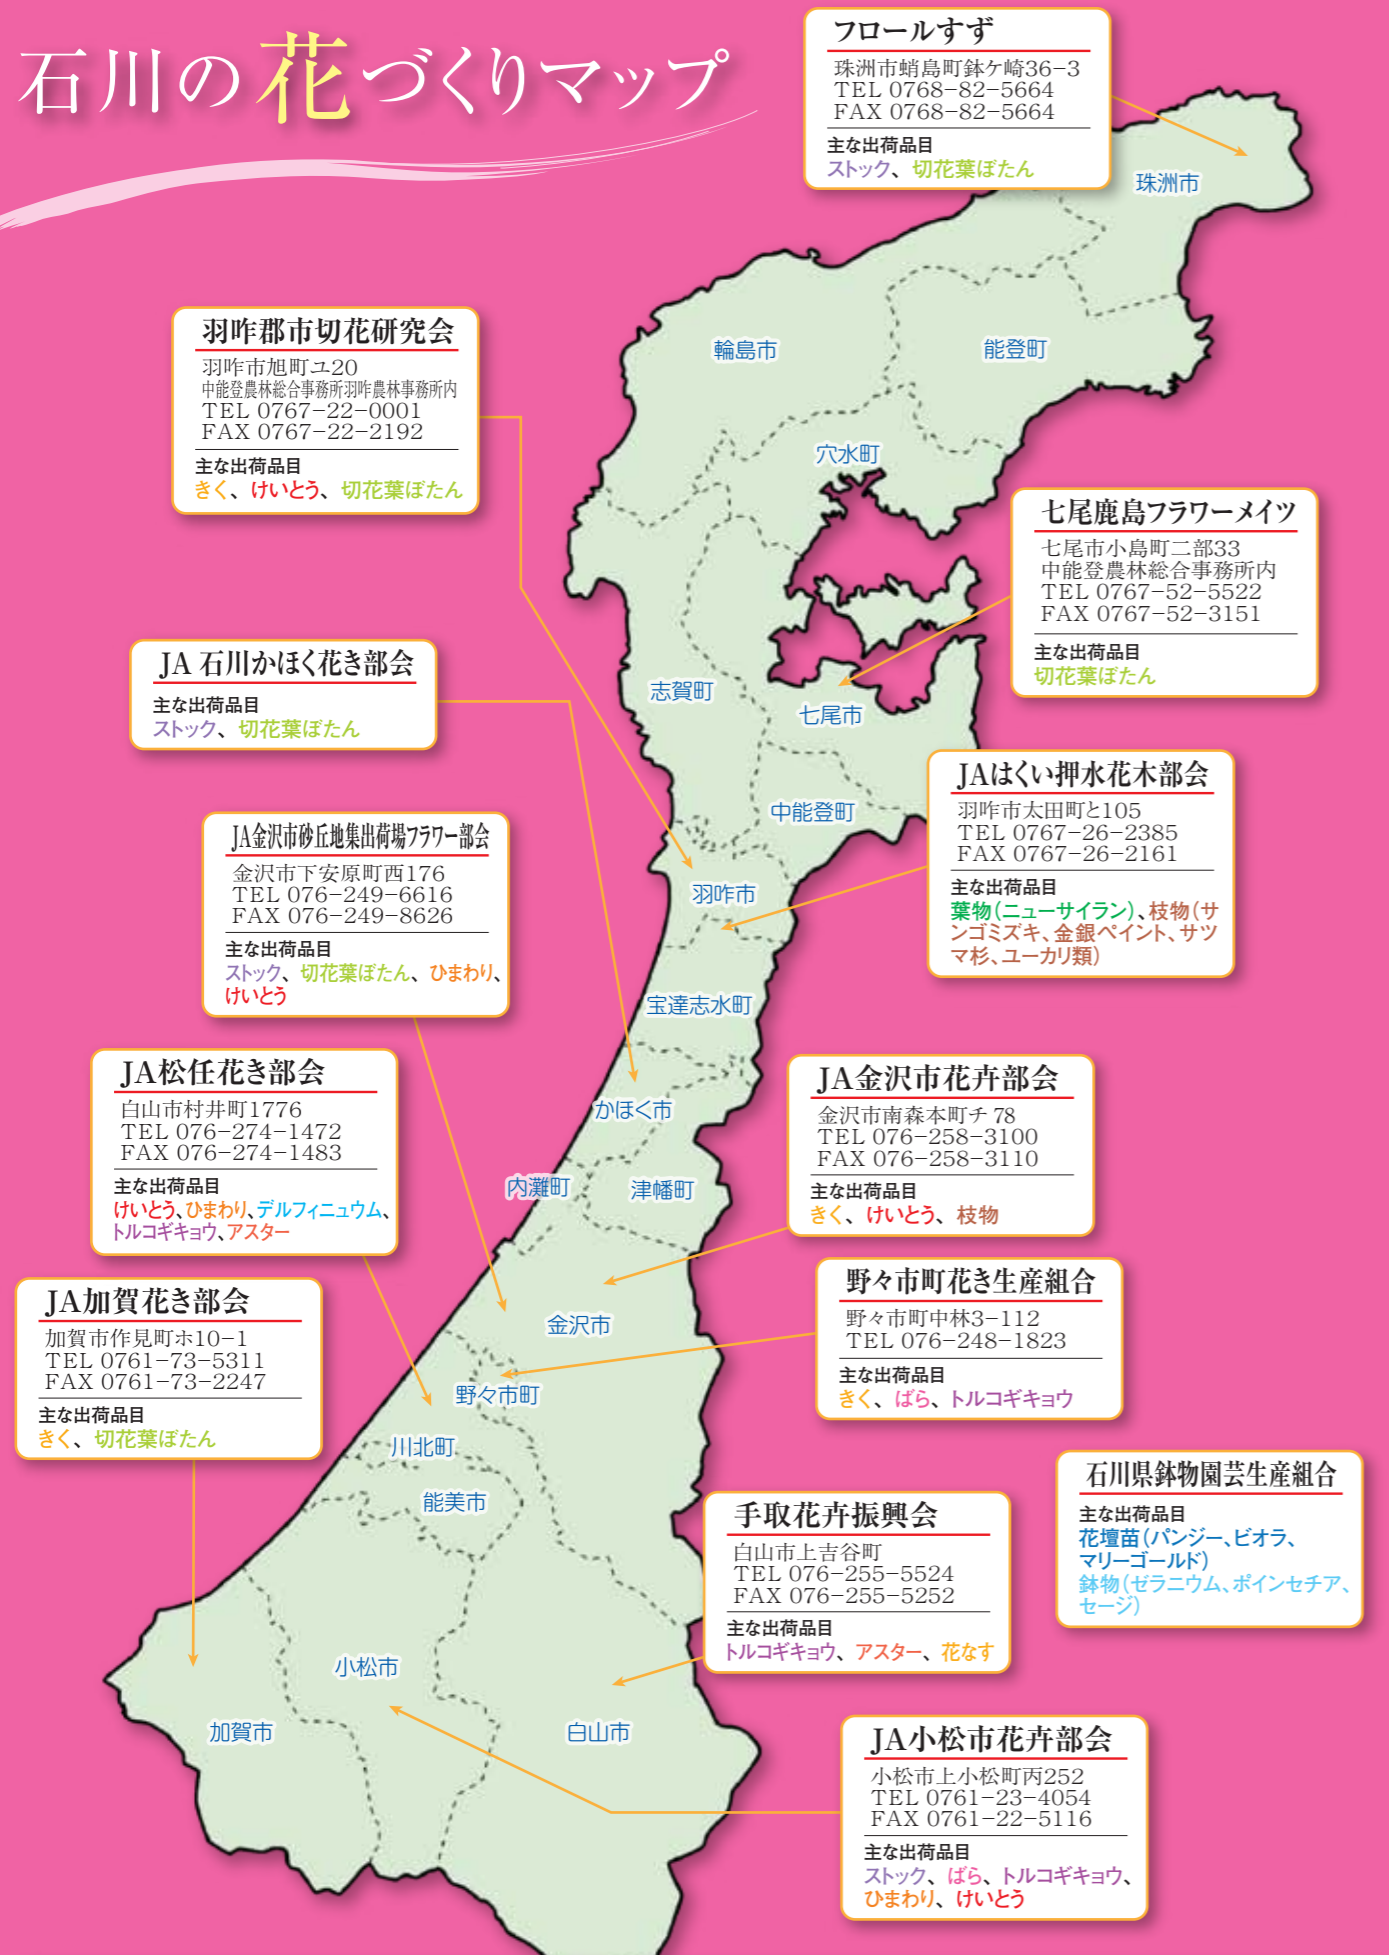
石川の花づくりマップ

フロールすず
珠洲市蛸島町鉢ケ崎36−3
TEL 0768−82−5664
FAX 0768−82−5664
主な出荷品目
ストック、切花葉ぼたん

珠洲市

羽咋郡市切花研究会
羽咋市旭町ユ20
中能登農林総合事務所羽咋農林事務所内
TEL 0767−22−0001
FAX 0767−22−2192
主な出荷品目
きく、けいとう、切花葉ぼたん

輪島市
能登町
穴水町

七尾鹿島フラワーメイツ
七尾市小島町二部33
中能登農林総合事務所内
TEL 0767−52−5522
FAX 0767−52−3151
主な出荷品目
切花葉ぼたん

JA 石川かほく花き部会
主な出荷品目
ストック、切花葉ぼたん

志賀町
七尾市

JAはくい押水花木部会
羽咋市太田町と105
TEL 0767−26−2385
FAX 0767−26−2161
主な出荷品目
葉物(ニューサイラン)、枝物(サンゴミズキ、金銀ペイント、サツマ杉、ユーカリ類)

中能登町

JA金沢市砂丘地集出荷場フラワー部会
金沢市下安原町西176
TEL 076−249−6616
FAX 076−249−8626
主な出荷品目
ストック、切花葉ぼたん、ひまわり、けいとう

羽咋市
宝達志水町

JA松任花き部会
白山市村井町1776
TEL 076−274−1472
FAX 076−274−1483
主な出荷品目
けいとう、ひまわり、デルフィニュウム、トルコギキョウ、アスター

JA金沢市花卉部会
金沢市南森本町チ 78
TEL 076−258−3100
FAX 076−258−3110
主な出荷品目
きく、けいとう、枝物

かほく市
内灘町
津幡町

JA加賀花き部会
加賀市作見町ホ10−1
TEL 0761−73−5311
FAX 0761−73−2247
主な出荷品目
きく、切花葉ぼたん

野々市町花き生産組合
野々市町中林3−112
TEL 076−248−1823
主な出荷品目
きく、ばら、トルコギキョウ

金沢市
野々市町
川北町
能美市

石川県鉢物園芸生産組合
主な出荷品目
花壇苗(パンジー、ビオラ、マリーゴールド)
鉢物(ゼラニウム、ポインセチア、セージ)

手取花卉振興会
白山市上吉谷町
TEL 076−255−5524
FAX 076−255−5252
主な出荷品目
トルコギキョウ、アスター、花なす

小松市
加賀市
白山市

JA小松市花卉部会
小松市上小松町丙252
TEL 0761−23−4054
FAX 0761−22−5116
主な出荷品目
ストック、ばら、トルコギキョウ、ひまわり、けいとう